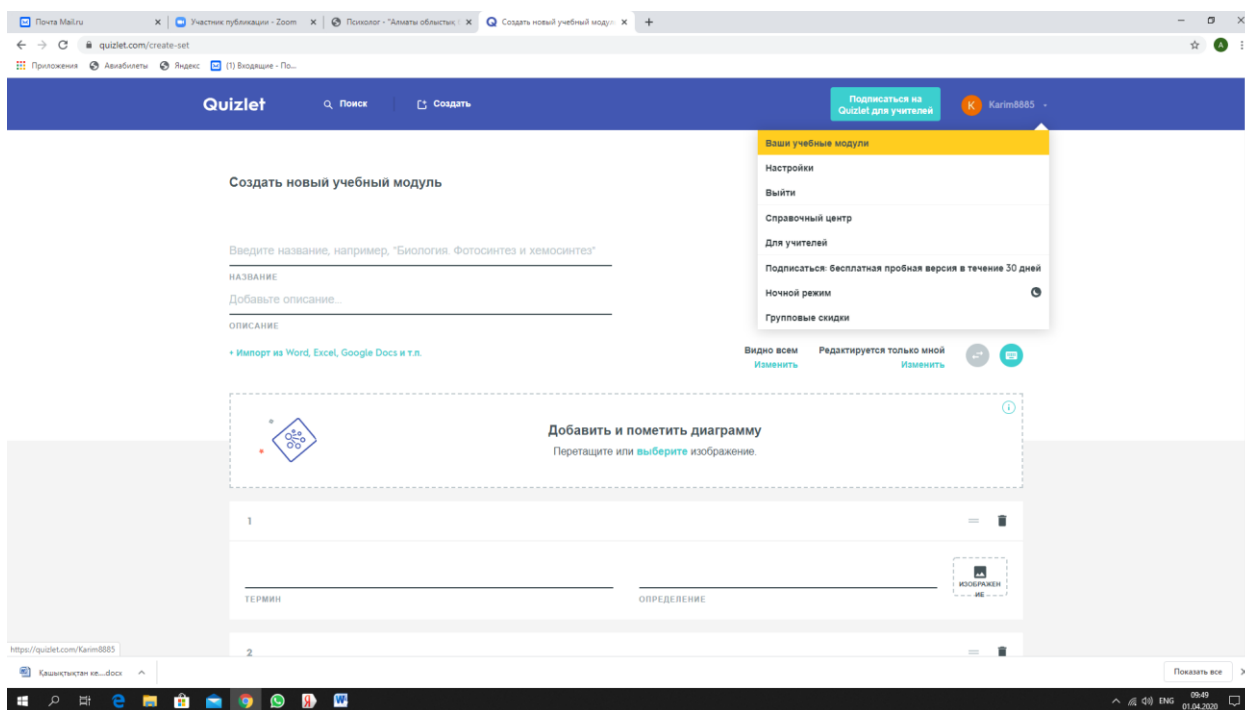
Почта Mail.ru ×
Участник публикации - Zoom ×
Психолог - "Алматы облыстық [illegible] ×
Создать новый учебный модул ×
+

quizlet.com/create-set

Приложения Авиабилеты Яндекс (1) Входящие - По...

Quizlet Поиск Создать Подписаться на Quizlet для учителей K Karim8885

Ваши учебные модули
Настройки
Выйти
Справочный центр
Для учителей
Подписаться: бесплатная пробная версия в течение 30 дней
Ночной режим
Групповые скидки

Создать новый учебный модуль

Введите название, например, "Биология. Фотосинтез и хемосинтез"
НАЗВАНИЕ
Добавьте описание...
ОПИСАНИЕ

+ Импорт из Word, Excel, Google Docs и т.п.

Видно всем
Изменить
Редактируется только мной
Изменить

Добавить и пометить диаграмму
Перетащите или выберите изображение.

1

ТЕРМИН
ОПРЕДЕЛЕНИЕ
ИЗОБРАЖЕНИЕ

2

https://quizlet.com/Karim8885

Қашықтықтан ке....docx

Показать все

ENG 09:49 01.04.2020